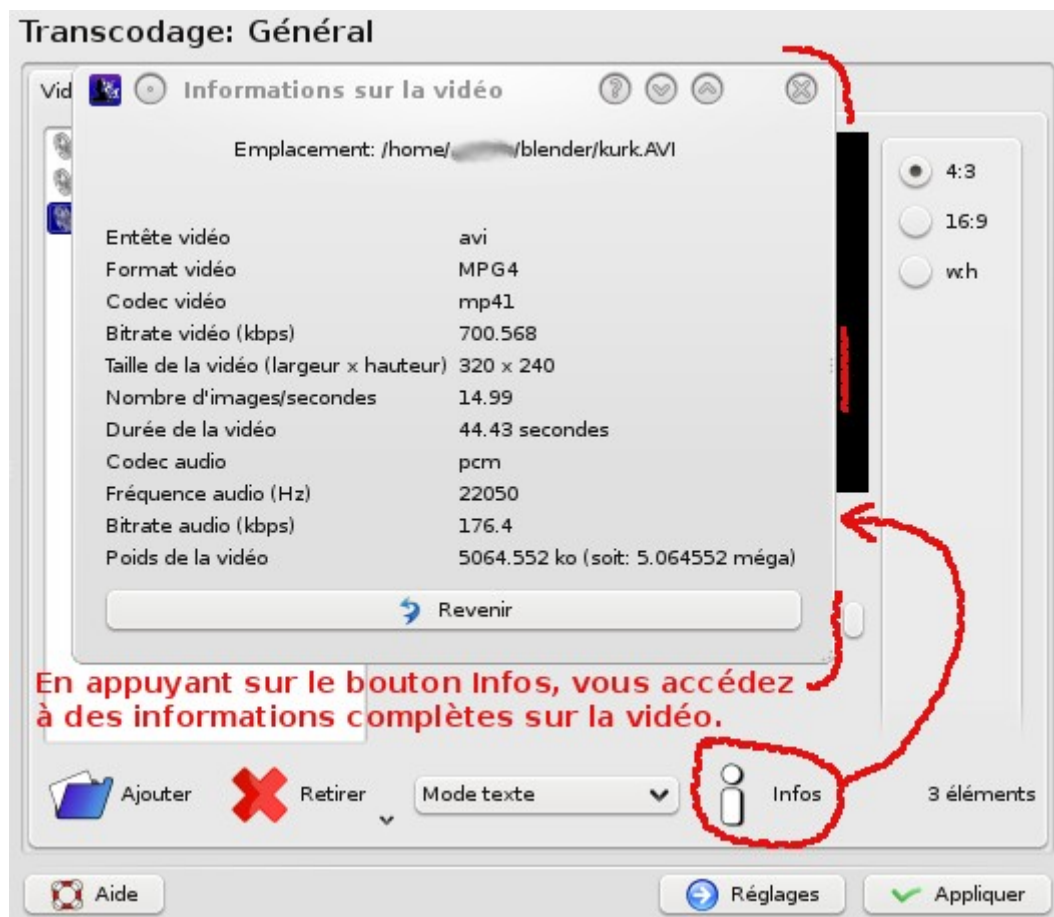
Transcodage: Général

Vid

Informations sur la vidéo

Emplacement: /home/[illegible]/blender/kurk.AVI

| | |
|---|---|
| Entête vidéo | avi |
| Format vidéo | MPG4 |
| Codec vidéo | mp41 |
| Bitrate vidéo (kbps) | 700.568 |
| Taille de la vidéo (largeur x hauteur) | 320 x 240 |
| Nombre d'images/secondes | 14.99 |
| Durée de la vidéo | 44.43 secondes |
| Codec audio | pcm |
| Fréquence audio (Hz) | 22050 |
| Bitrate audio (kbps) | 176.4 |
| Poids de la vidéo | 5064.552 ko (soit: 5.064552 méga) |

Revenir

4:3
16:9
w:h

En appuyant sur le bouton Infos, vous accédez à des informations complètes sur la vidéo.

Ajouter
Retirer
Mode texte
Infos
3 éléments

Aide
Réglages
Appliquer